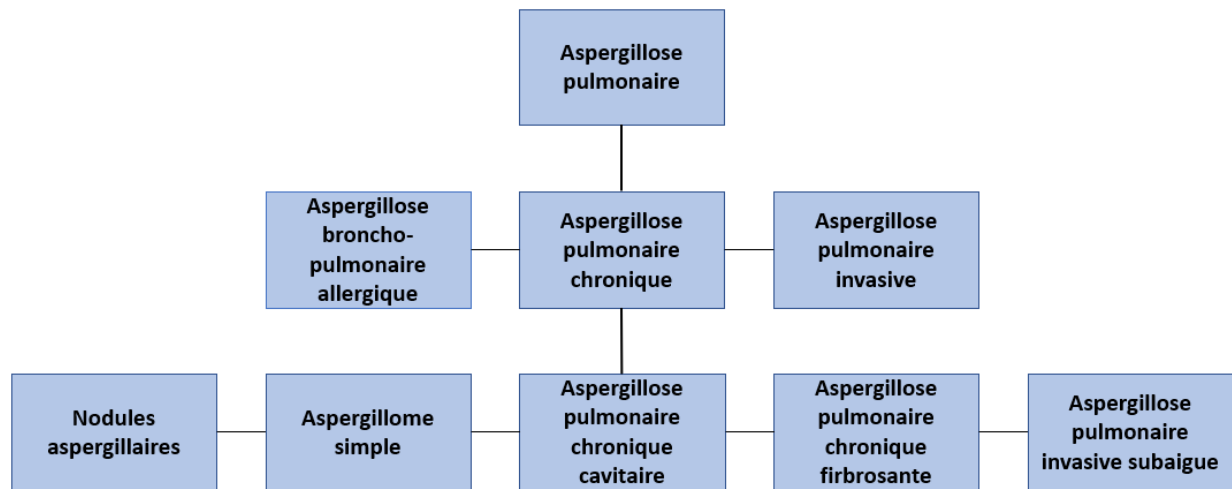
Aspergillose pulmonaire

Aspergillose broncho-pulmonaire allergique

Aspergillose pulmonaire chronique

Aspergillose pulmonaire invasive

Nodules aspergillaires

Aspergillome simple

Aspergillose pulmonaire chronique cavitaire

Aspergillose pulmonaire chronique firbrosante

Aspergillose pulmonaire invasive subaigue